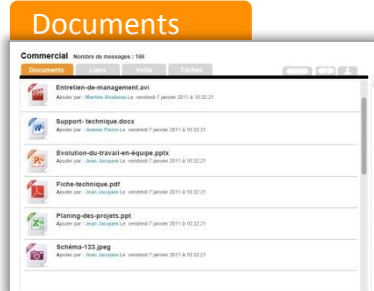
Documents

Commercial Nombre de messages : 168

Documents | Liens | Veille | Tâches

Entretien-de-management.avi
Ajouter par : Martine Rouleau Le vendredi 7 janvier 2011 à 10:32:21

Support- technique.docx
Ajouter par : Jeanne Pierre Le vendredi 7 janvier 2011 à 10:32:21

Evolution-du-travail-en-équipe.pptx
Ajouter par : Jean Jacques Le vendredi 7 janvier 2011 à 10:32:21

Fiche-technique.pdf
Ajouter par : Jean Jacques Le vendredi 7 janvier 2011 à 10:32:21

Planing-des-projets.ppt
Ajouter par : Jean Jacques Le vendredi 7 janvier 2011 à 10:32:21

Schéma-123.jpeg
Ajouter par : Jean Jacques Le vendredi 7 janvier 2011 à 10:32:21